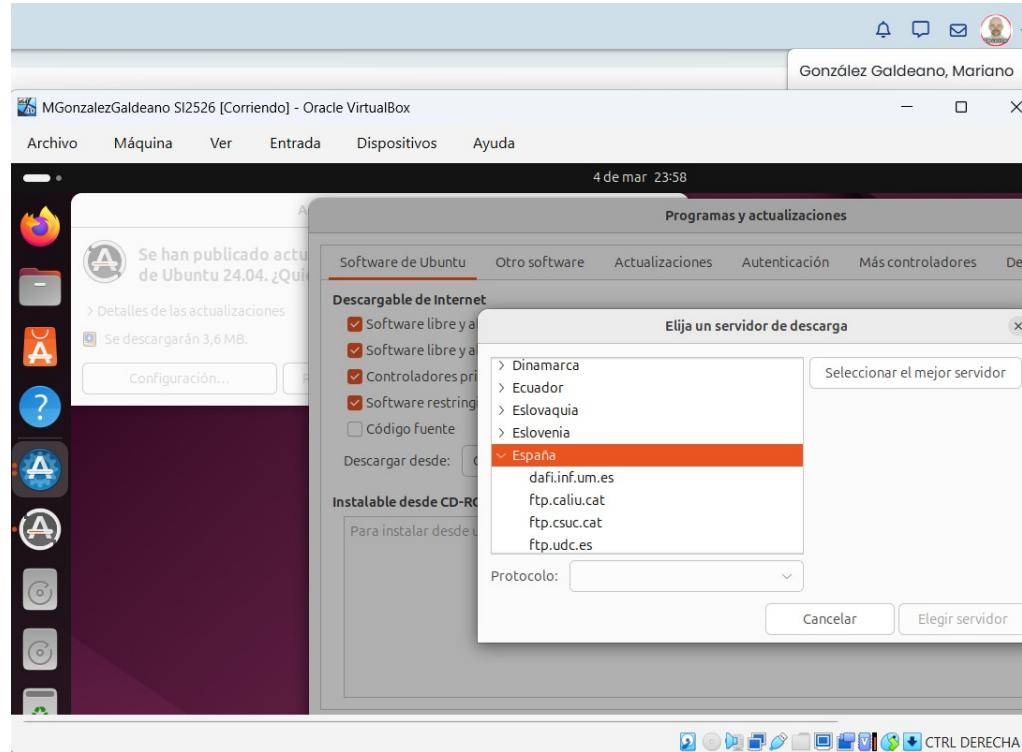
González Galdeano, Mariano

MGonzalezGaldeano SI2526 [Corriendo] - Oracle VirtualBox

Archivo Máquina Ver Entrada Dispositivos Ayuda

4 de mar 23:58

Se han publicado actu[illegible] de Ubuntu 24.04. ¿Qui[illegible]

> Detalles de las actualizaciones

Se descargarán 3,6 MB.

Configuración...

Programas y actualizaciones

Software de Ubuntu | Otro software | Actualizaciones | Autenticación | Más controladores | De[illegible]

Descargable de Internet

Software libre y a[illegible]

Software libre y a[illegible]

Controladores pri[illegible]

Software restringi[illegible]

Código fuente

Descargar desde:

Instalable desde CD-RO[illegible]

Para instalar desde u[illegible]

Elija un servidor de descarga

> Dinamarca
> Ecuador
> Eslovaquia
> Eslovenia
España
dafi.inf.um.es
ftp.caliu.cat
ftp.csuc.cat
ftp.udc.es

Seleccionar el mejor servidor

Protocolo:

Cancelar

Elegir servidor

CTRL DERECHA